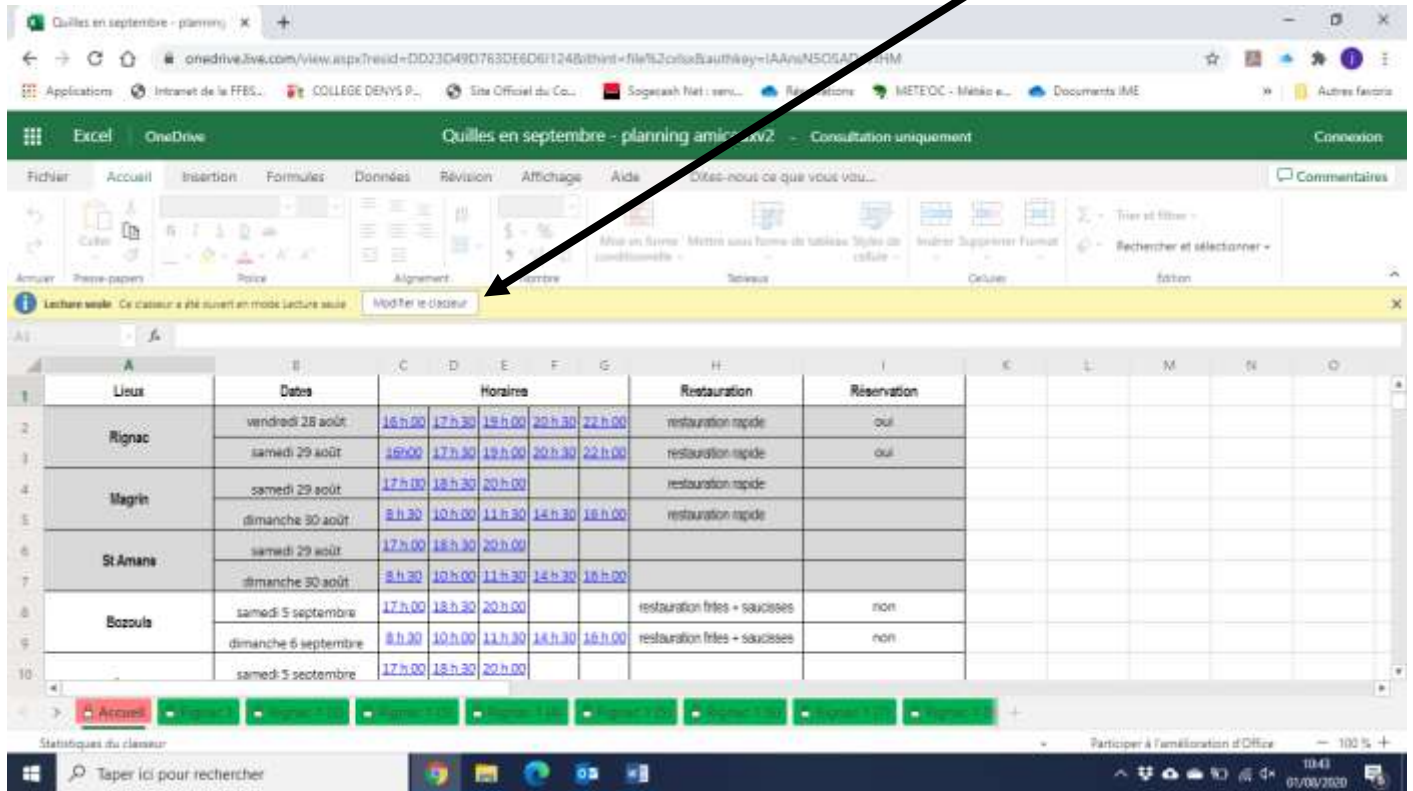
Quilles en septembre - planning ×

onedrive.live.com/view.aspx?resid=DD23D49D763DE6D6!124&ithint=file%2cxlsx&authkey=!AAnsN5OSAD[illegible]HM

Applications Intranet de la FFBS... COLLEGE DENYS P... Site Officiel du Co... Sogecash Net : serv... Réservations METEOC - Météo e... Documents IME Autres favoris

Excel OneDrive Quilles en septembre - planning amic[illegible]xv2 - Consultation uniquement Connexion

Fichier Accueil Insertion Formules Données Révision Affichage Aide Dites-nous ce que vous vou... Commentaires

Annuler Presse-papiers Police Alignement Nombre Tableaux Cellules Édition

Coller Mise en forme conditionnelle Mettre sous forme de tableau Styles de cellule Insérer Supprimer Format Trier et filtrer Rechercher et sélectionner

Lecture seule Ce classeur a été ouvert en mode Lecture seule Modifier le classeur

A1 fx

| | A | B | C | D | E | F | G | H | I |
|---|---|---|---|---|---|---|---|---|---|
| 1 | Lieux | Dates | Horaires | | | | | Restauration | Réservation |
| 2 | Rignac | vendredi 28 août | 16 h 00 | 17 h 30 | 19 h 00 | 20 h 30 | 22 h 00 | restauration rapide | oui |
| 3 | | samedi 29 août | 16h00 | 17 h 30 | 19 h 00 | 20 h 30 | 22 h 00 | restauration rapide | oui |
| 4 | Magrin | samedi 29 août | 17 h 00 | 18 h 30 | 20 h 00 | | | restauration rapide | |
| 5 | | dimanche 30 août | 8 h 30 | 10 h 00 | 11 h 30 | 14 h 30 | 16 h 00 | restauration rapide | |
| 6 | St Amans | samedi 29 août | 17 h 00 | 18 h 30 | 20 h 00 | | | | |
| 7 | | dimanche 30 août | 8 h 30 | 10 h 00 | 11 h 30 | 14 h 30 | 16 h 00 | | |
| 8 | Bozouls | samedi 5 septembre | 17 h 00 | 18 h 30 | 20 h 00 | | | restauration frites + saucisses | non |
| 9 | | dimanche 6 septembre | 8 h 30 | 10 h 00 | 11 h 30 | 14 h 30 | 16 h 00 | restauration frites + saucisses | non |
| 10 | | samedi 5 septembre | 17 h 00 | 18 h 30 | 20 h 00 | | | | |

Accueil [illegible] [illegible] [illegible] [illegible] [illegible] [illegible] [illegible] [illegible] +

Statistiques du classeur Participer à l'amélioration d'Office — 100 % +

Taper ici pour rechercher 10:43 01/08/2020